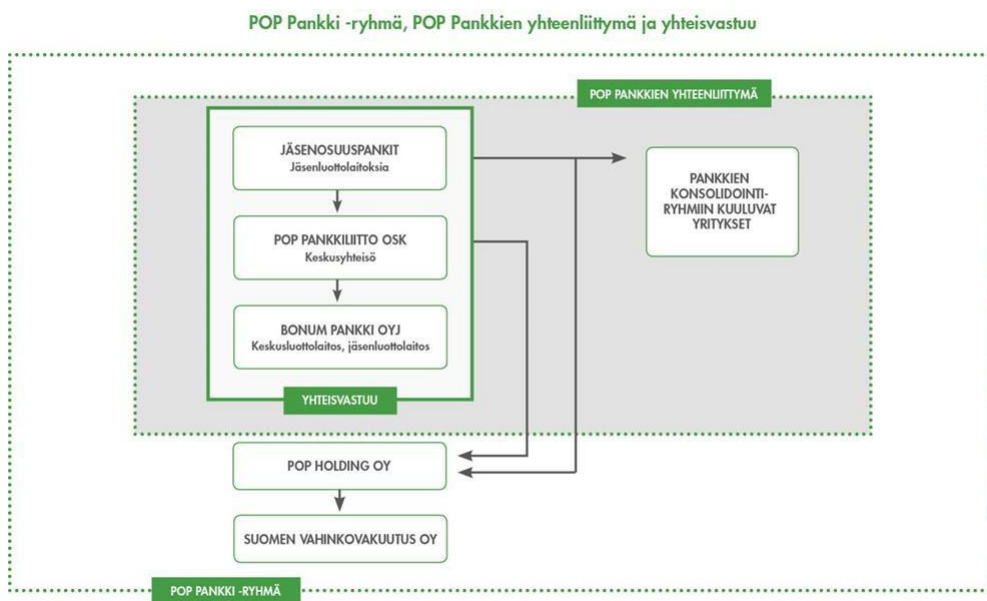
POP Pankki -ryhmä, POP Pankkien yhteenliittymä ja yhteisvastuu

POP PANKKIEN YHTEENLIITTYMÄ

JÄSENOSUUSPANKIT
Jäsenluottolaitoksia

POP PANKKILIITTO OSK
Keskusyhteisö

BONUM PANKKI OYJ
Keskusluottolaitos, jäsenluottolaitos

YHTEISVASTUU

PANKKIEN KONSOLIDOINTI-RYHMIIN KUULUVAT YRITYKSET

POP HOLDING OY

SUOMEN VAHINKOVAKUUTUS OY

POP PANKKI -RYHMÄ